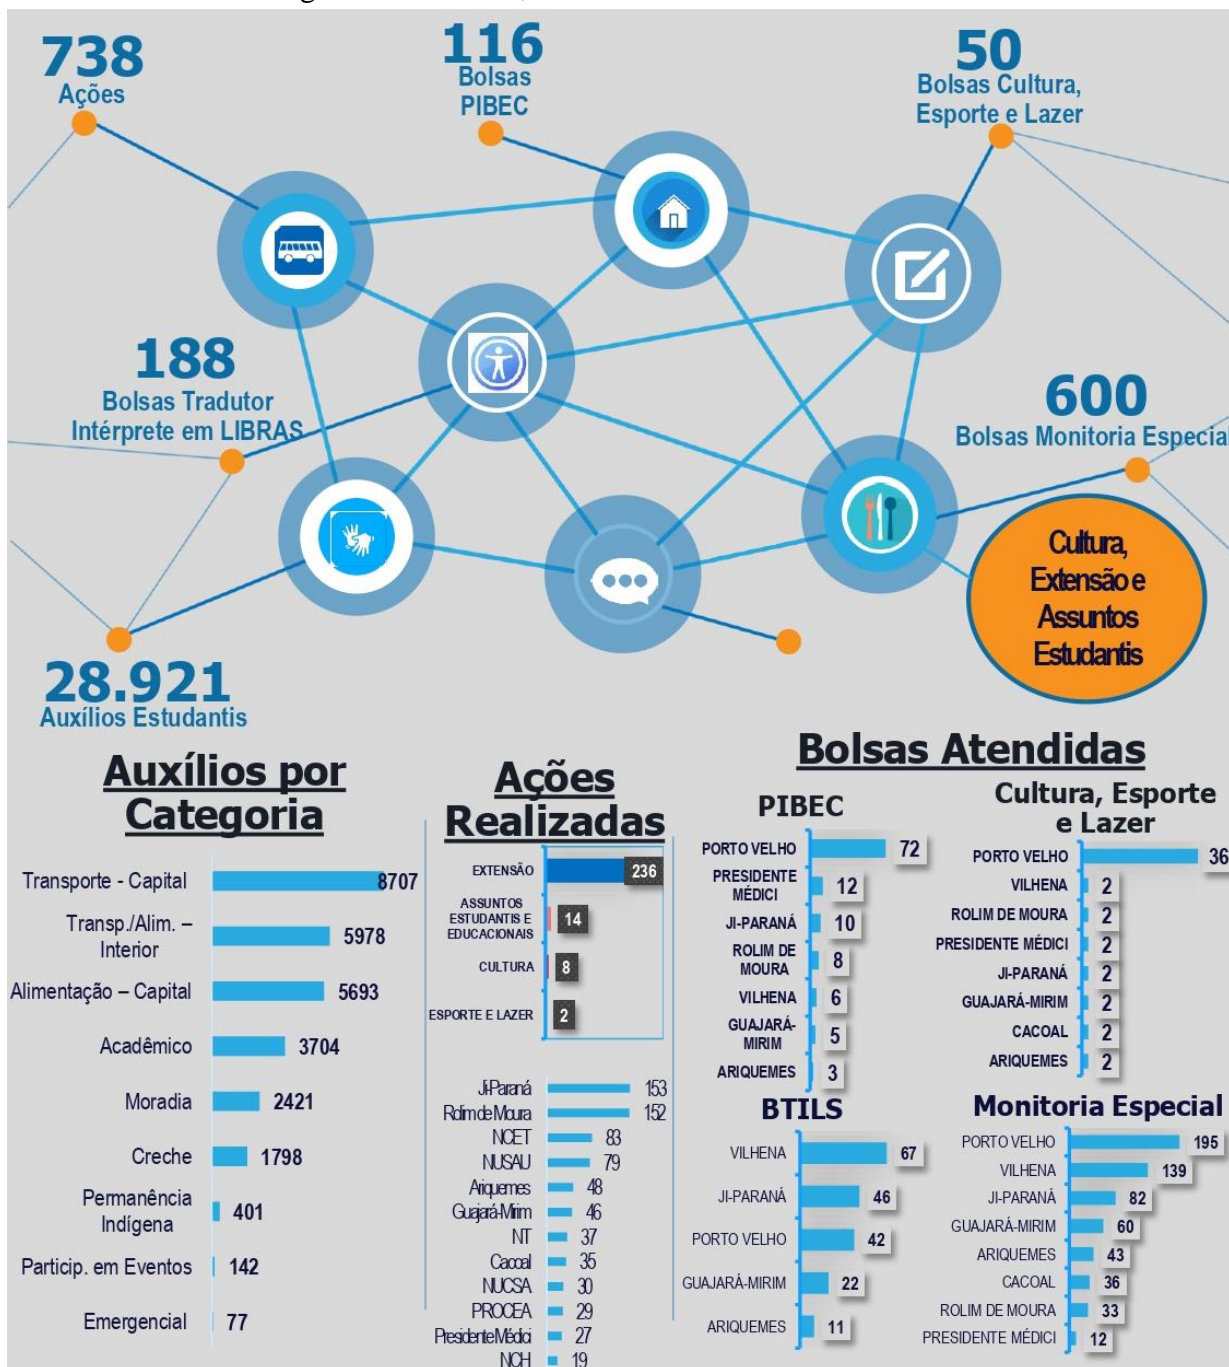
738
Ações

116
Bolsas
PIBEC

50
Bolsas Cultura, Esporte e Lazer

188
Bolsas Tradutor Intérprete em LIBRAS

600
Bolsas Monitoria Especial

Cultura, Extensão e Assuntos Estudantis

28.921
Auxílios Estudantis

Auxílios por Categoria

| | |
|---|---|
| Transporte - Capital | 8707 |
| Transp./Alim. – Interior | 5978 |
| Alimentação – Capital | 5693 |
| Acadêmico | 3704 |
| Moradia | 2421 |
| Creche | 1798 |
| Permanência Indígena | 401 |
| Particip. em Eventos | 142 |
| Emergencial | 77 |

Ações Realizadas

| | |
|---|---|
| EXTENSÃO | 236 |
| ASSUNTOS ESTUDANTIS E EDUCACIONAIS | 14 |
| CULTURA | 8 |
| ESPORTE E LAZER | 2 |

| | |
|---|---|
| Ji-Paraná | 153 |
| Rolim de Moura | 152 |
| NCET | 83 |
| NUSAU | 79 |
| Ariquemes | 48 |
| Guajará-Mirim | 46 |
| NT | 37 |
| Cacoal | 35 |
| NUCSA | 30 |
| PROCEA | 29 |
| Presidente Médici | 27 |
| NCH | 19 |

Bolsas Atendidas

PIBEC

| | |
|---|---|
| PORTO VELHO | 72 |
| PRESIDENTE MÉDICI | 12 |
| JI-PARANÁ | 10 |
| ROLIM DE MOURA | 8 |
| VILHENA | 6 |
| GUAJARÁ-MIRIM | 5 |
| ARIQUEMES | 3 |

Cultura, Esporte e Lazer

| | |
|---|---|
| PORTO VELHO | 36 |
| VILHENA | 2 |
| ROLIM DE MOURA | 2 |
| PRESIDENTE MÉDICI | 2 |
| JI-PARANÁ | 2 |
| GUAJARÁ-MIRIM | 2 |
| CACOAL | 2 |
| ARIQUEMES | 2 |

BTILS

| | |
|---|---|
| VILHENA | 67 |
| JI-PARANÁ | 46 |
| PORTO VELHO | 42 |
| GUAJARÁ-MIRIM | 22 |
| ARIQUEMES | 11 |

Monitoria Especial

| | |
|---|---|
| PORTO VELHO | 195 |
| VILHENA | 139 |
| JI-PARANÁ | 82 |
| GUAJARÁ-MIRIM | 60 |
| ARIQUEMES | 43 |
| CACOAL | 36 |
| ROLIM DE MOURA | 33 |
| PRESIDENTE MÉDICI | 12 |